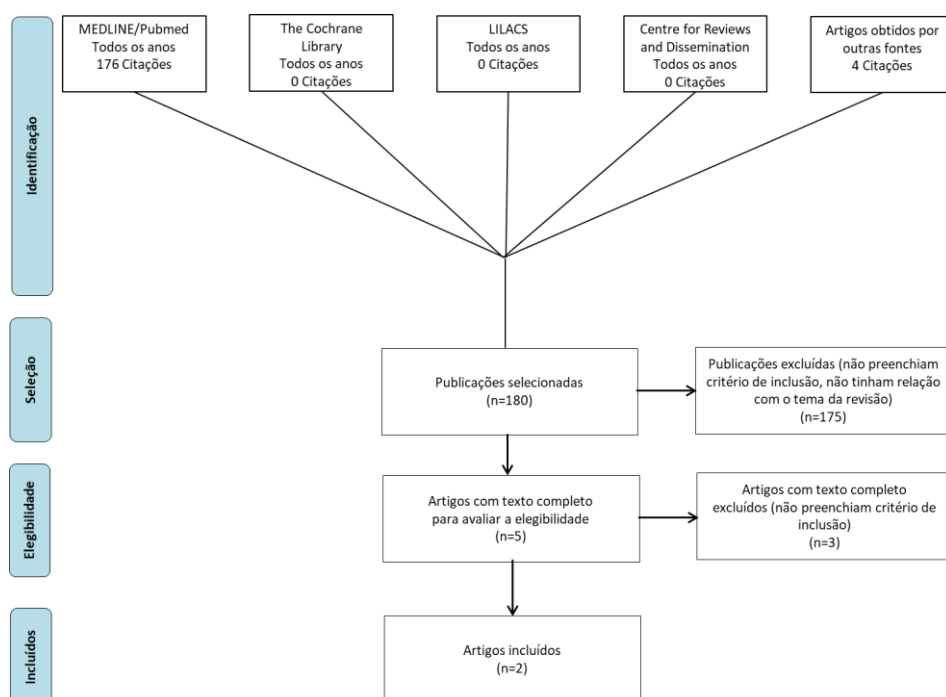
Identificação

MEDLINE/Pubmed
Todos os anos
176 Citações

The Cochrane Library
Todos os anos
0 Citações

LILACS
Todos os anos
0 Citações

Centre for Reviews and Dissemination
Todos os anos
0 Citações

Artigos obtidos por outras fontes
4 Citações

Seleção

Publicações selecionadas
(n=180)

Publicações excluídas (não preenchiam critério de inclusão, não tinham relação com o tema da revisão)
(n=175)

Elegibilidade

Artigos com texto completo para avaliar a elegibilidade
(n=5)

Artigos com texto completo excluídos (não preenchiam critério de inclusão)
(n=3)

Incluídos

Artigos incluídos
(n=2)